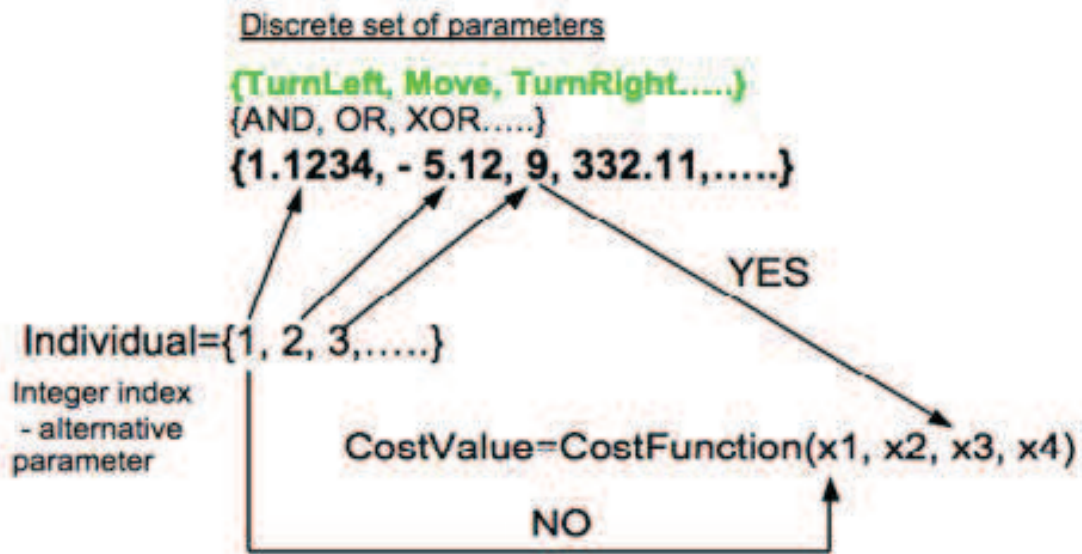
Discrete set of parameters

{TurnLeft, Move, TurnRight.....}
{AND, OR, XOR.....}
{1.1234, - 5.12, 9, 332.11,.....}

YES

Individual={1, 2, 3,.....}

Integer index
- alternative
parameter

CostValue=CostFunction(x1, x2, x3, x4)

NO